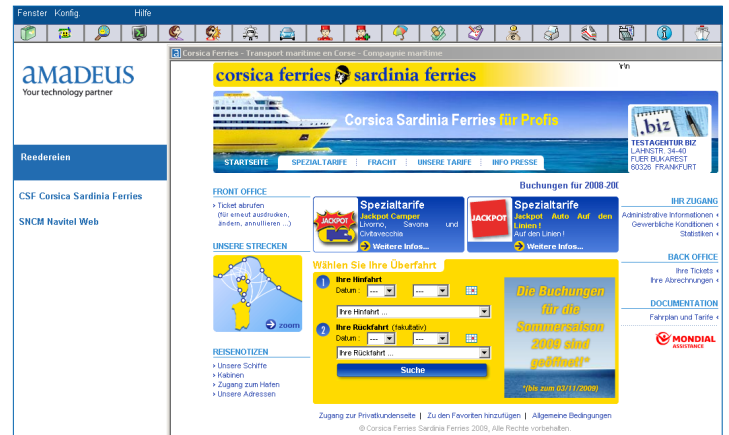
Fenster Konfig. Hilfe

amadeus
Your technology partner

Reedereien

CSF Corsica Sardinia Ferries

SNCM Navitel Web

Corsica Ferries - Transport maritime en Corse - Compagnie maritime

corsica ferries sardinia ferries

Corsica Sardinia Ferries für Profis

.biz
TESTAGENTUR.BIZ
LAHNSTR. 34-40
FUER BUKAREST
60326 FRANKFURT

STARTSEITE | SPEZIALTARIFE | FRACHT | UNSERE TARIFE | INFO PRESSE

Buchungen für 2008-200

FRONT OFFICE
› Ticket abrufen (für erneut ausdrucken, ändern, annullieren ...)

Spezialtarife
Jackpot Camper
Livorno, Savona und Civitavecchia
Weitere Infos...

Spezialtarife
Jackpot Auto Auf den Linien!
Auf den Linien!
Weitere Infos...

IHR ZUGANG
Administrative Informationen
Gewerbliche Konditionen
Statistiken

UNSERE STRECKEN
zoom

Wählen Sie Ihre Überfahrt

1 Ihre Hinfahrt
Datum : --- ---
Ihre Hinfahrt ...

2 Ihre Rückfahrt (fakultativ)
Datum : --- ---
Ihre Rückfahrt ...

Suche

Die Buchungen für die Sommersaison 2009 sind geöffnet!*
*(bis zum 03/11/2009)

BACK OFFICE
Ihre Tickets
Ihre Abrechnungen

DOCUMENTATION
Fahrplan und Tarife

MONDIAL ASSISTANCE

REISENOTIZEN
› Unsere Schiffe
› Kabinen
› Zugang zum Hafen
› Unsere Adressen

Zugang zur Privatkundenseite | Zu den Favoriten hinzufügen | Allgemeine Bedingungen
© Corsica Ferries Sardinia Ferries 2009, Alle Rechte vorbehalten.